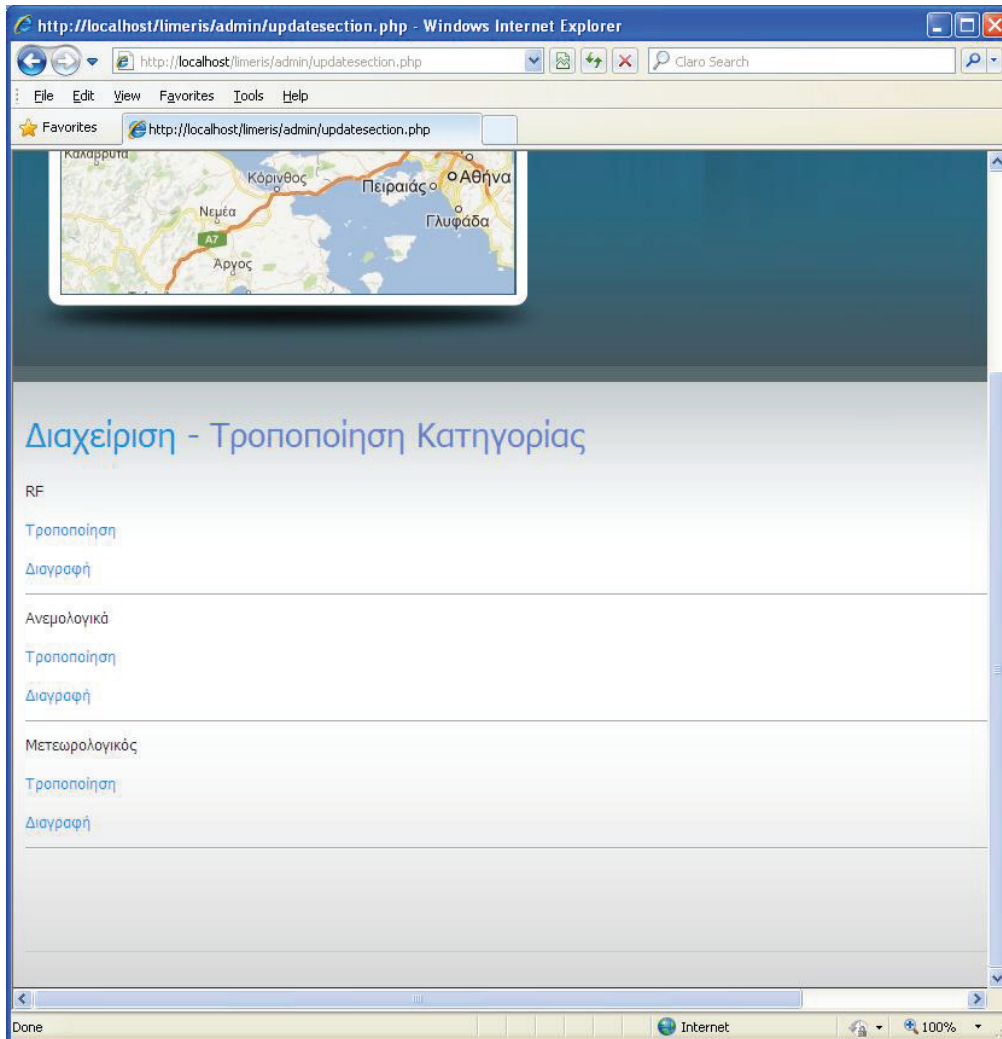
http://localhost/limeris/admin/updatesection.php - Windows Internet Explorer

http://localhost/limeris/admin/updatesection.php

Claro Search

File Edit View Favorites Tools Help

Favorites

http://localhost/limeris/admin/updatesection.php

Καλάβρυτα
Κόρινθος
Πειραιάς
Αθήνα
Νεμέα
Γλυφάδα
A7
Άργος

Διαχείριση - Τροποποίηση Κατηγορίας

RF

Τροποποίηση

Διαγραφή

Ανεμολογικά

Τροποποίηση

Διαγραφή

Μετεωρολογικός

Τροποποίηση

Διαγραφή

Done

Internet

100%